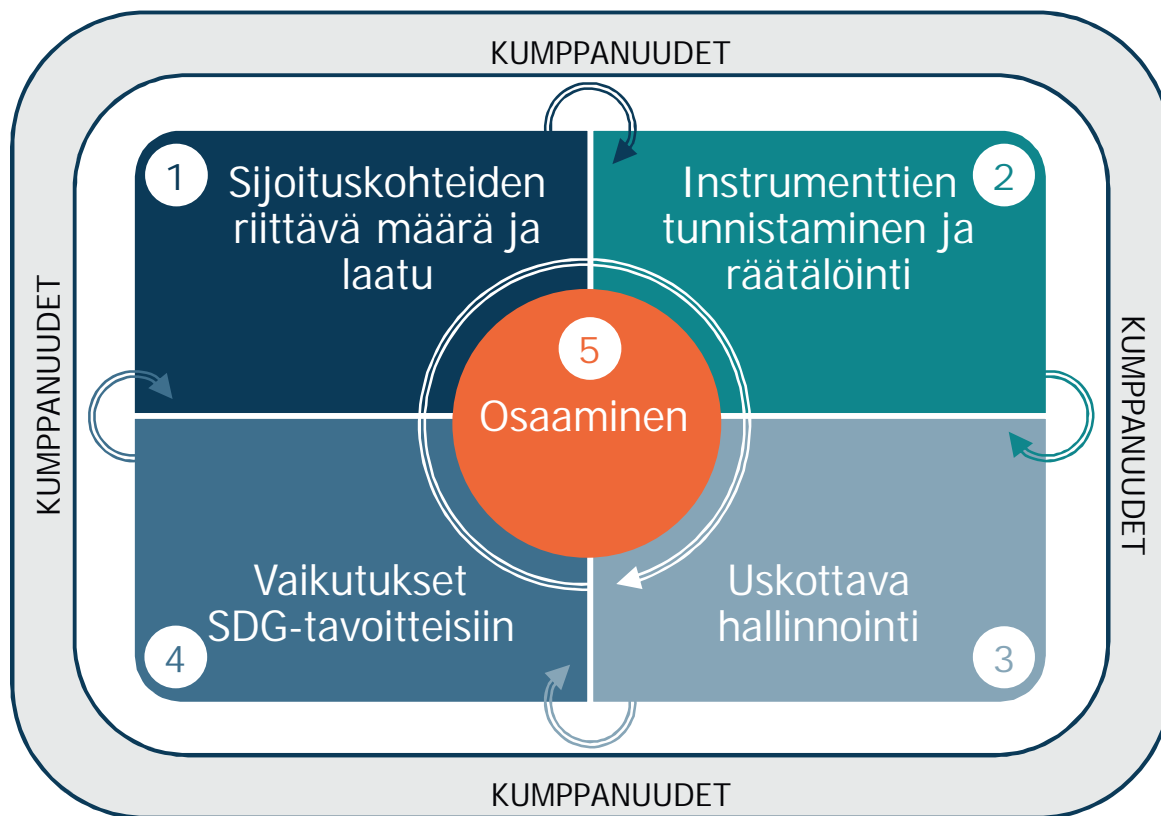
KUMPPANUUDET

1 Sijoituskohteiden riittävä määrä ja laatu

Instrumenttien tunnistaminen ja räätälöinti 2

KUMPPANUUDET

KUMPPANUUDET

5 Osaaminen

Vaikutukset SDG-tavoitteisiin 4

Uskottava hallinnointi 3

KUMPPANUUDET